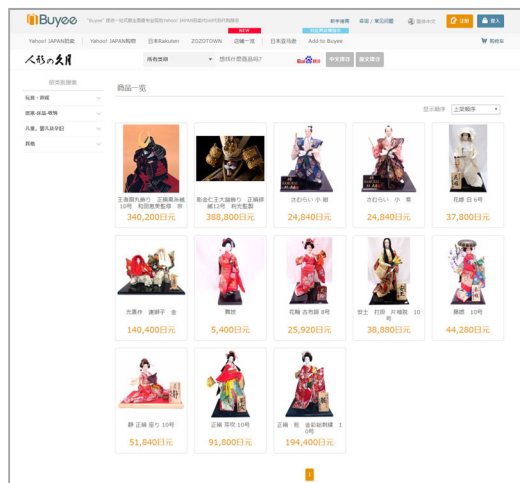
Buyee "Buyee" 提供一站式服务満足您在Yahoo! JAPAN拍賣代購的所有需求 NEW 新手指南 幫助 / 常見問題 繁體中文 註冊 登入

Yahoo! JAPAN拍賣 Yahoo! JAPAN購物 日本Rakuten ZOZOTOWN 店铺一览 日本亞马逊 Add to Buyee 購物車

人形の久月 所有类别 想找什麼商品呢? 中文搜尋 搜尋

按類別搜尋
玩具・興趣
家具・床品・寵物
兵庫、靈兵器等卧
其他

商品一览

显示順序 上架顺序

王者頭大鎧飾り 正絹黒糸威10号 和田秀秀監修 鎧 340,200日元
紫金仁王大鎧飾り 正絹紺糸威12号 和光監製 388,800日元
さむらい 小 紺 24,840日元
さむらい 小 黒 24,840日元
花嫁 白 8号 37,800日元
光圀井 唐獅子 金 140,400日元
舞姫 5,400日元
花舞 古布調 8号 25,920日元
安土 打掛 片袖脱 10号 38,880日元
藤娘 10号 44,280日元
静 正絹 座り 10号 51,840日元
正絹 琴吹 10号 91,800日元
正絹 総 金彩総刺繍 10号 194,400日元

1